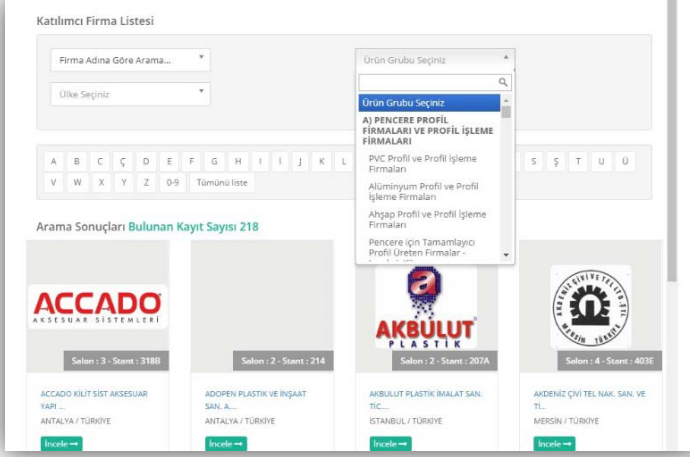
Katılımcı Firma Listesi

Firma Adına Göre Arama...

Ülke Seçiniz

Ürün Grubu Seçiniz

Ürün Grubu Seçiniz

A) PENCERE PROFİL FİRMALARI VE PROFİL İŞLEME FİRMALARI

PVC Profil ve Profil İşleme Firmaları

Alüminyum Profil ve Profil İşleme Firmaları

Ahşap Profil ve Profil İşleme Firmaları

Pencere için Tamamlayıcı Profil Üreten Firmalar - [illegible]

A B C Ç D E F G H I İ J K L S Ş T U Ü V W X Y Z 0-9 Tümünü liste

Arama Sonuçları Bulunan Kayıt Sayısı 218

ACCADO AKSESUAR SİSTEMLERİ

Salon : 3 - Stant : 318B

ACCADO KİLİT SİST AKSESUAR YAPI ...

ANTALYA / TÜRKİYE

İncele

Salon : 2 - Stant : 214

ADOPEN PLASTİK VE İNŞAAT SAN. A...

ANTALYA / TÜRKİYE

İncele

a AKBULUT PLASTİK

Salon : 2 - Stant : 207A

AKBULUT PLASTİK İMALAT SAN. TİC....

İSTANBUL / TÜRKİYE

İncele

AKDENİZ ÇİVİ VE TEL SAN. TİC. MERSİN TÜRKİYE

Salon : 4 - Stant : 403E

AKDENİZ ÇİVİ TEL NAK. SAN. VE Tİ...

MERSİN / TÜRKİYE

İncele